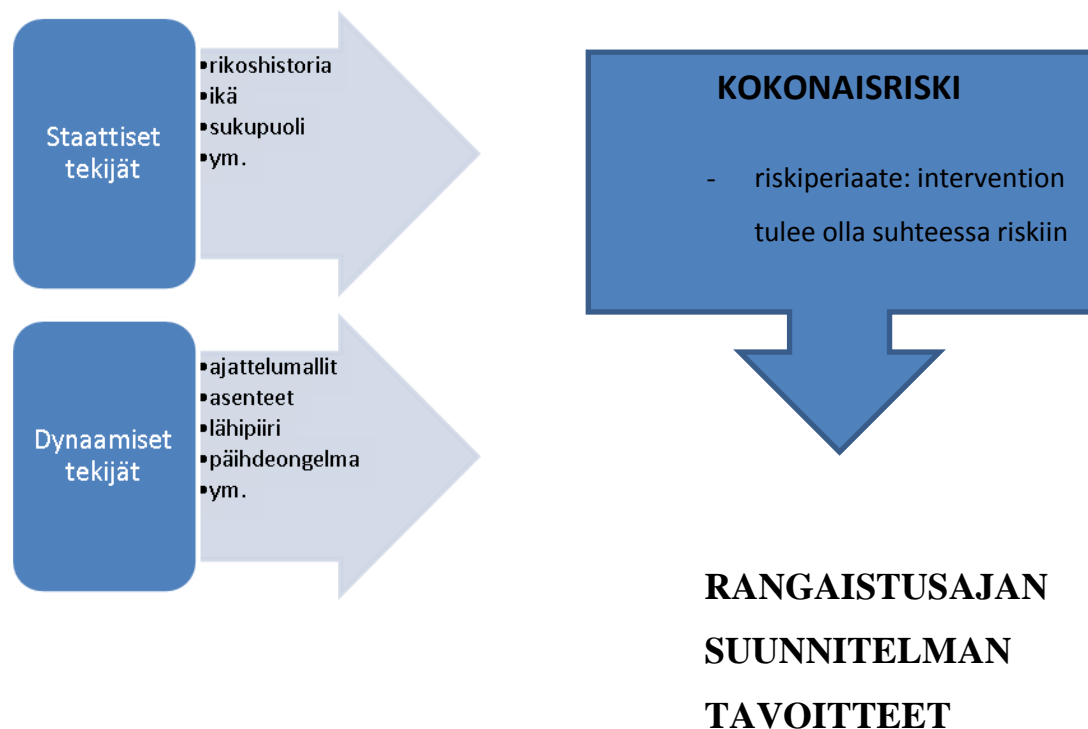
Staattiset tekijät

•rikoshistoria
•ikä
•sukupuoli
•ym.

Dynaamiset tekijät

•ajattelumallit
•asenteet
•lähipiiri
•päihdeongelma
•ym.

KOKONAISRISKI

- riskiperiaate: intervention tulee olla suhteessa riskiin

RANGAISTUSAJAN SUUNNITELMAN TAVOITTEET